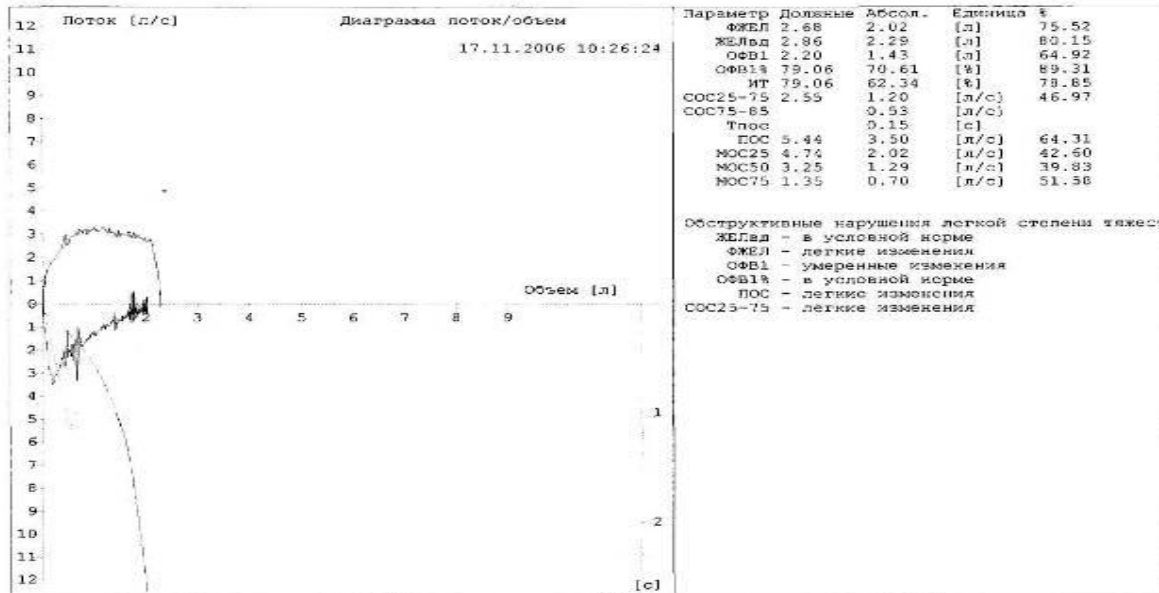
12 Поток [л/с]

Диаграмма поток/объем

17.11.2006 10:26:24

11
10
9
8
7
6
5
4
3
2
1
0
1
2
3
4
5
6
7
8
9
10
11
12

3 4 5 6 7 8 9

Объем [л]

1

2

[с]

| Параметр | Должные | Абсол. | Единица | % |
|---|---|---|---|---|
| ФЖЕЛ | 2.68 | 2.02 | [л] | 75.52 |
| ЖЕЛвд | 2.86 | 2.29 | [л] | 80.15 |
| ОФВ1 | 2.20 | 1.43 | [л] | 64.92 |
| ОФВ1% | 79.06 | 70.61 | [%] | 89.31 |
| ИТ | 79.06 | 62.34 | [%] | 78.85 |
| СОС25-75 | 2.55 | 1.20 | [л/с] | 46.97 |
| СОС75-85 | | 0.53 | [л/с] | |
| Тпос | | 0.15 | [с] | |
| ПОС | 5.44 | 3.50 | [л/с] | 64.31 |
| МОС25 | 4.74 | 2.02 | [л/с] | 42.60 |
| МОС50 | 3.25 | 1.29 | [л/с] | 39.83 |
| МОС75 | 1.35 | 0.70 | [л/с] | 51.58 |

Обструктивные нарушения легкой степени тяжест
ЖЕЛвд - в условной норме
ФЖЕЛ - легкие изменения
ОФВ1 - умеренные изменения
ОФВ1% - в условной норме
ПОС - легкие изменения
СОС25-75 - легкие изменения